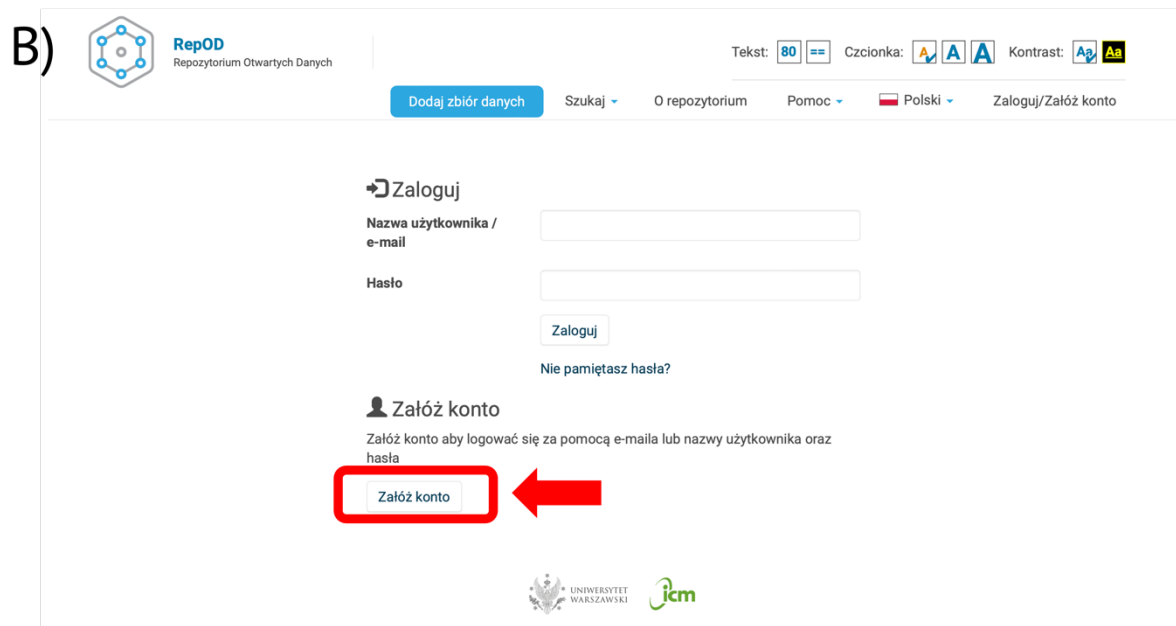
B)

RepOD
Repozytorium Otwartych Danych

Tekst: 80 == Czcionka: A A A Kontrast: Aa Aa

Dodaj zbiór danych Szukaj O repozytorium Pomoc Polski Zaloguj/Załóż konto

Zaloguj

Nazwa użytkownika / e-mail

Hasło

Zaloguj

Nie pamiętasz hasła?

Załóż konto

Załóż konto aby logować się za pomocą e-maila lub nazwy użytkownika oraz hasła

Załóż konto

UNIWERSYTET WARSZAWSKI icm